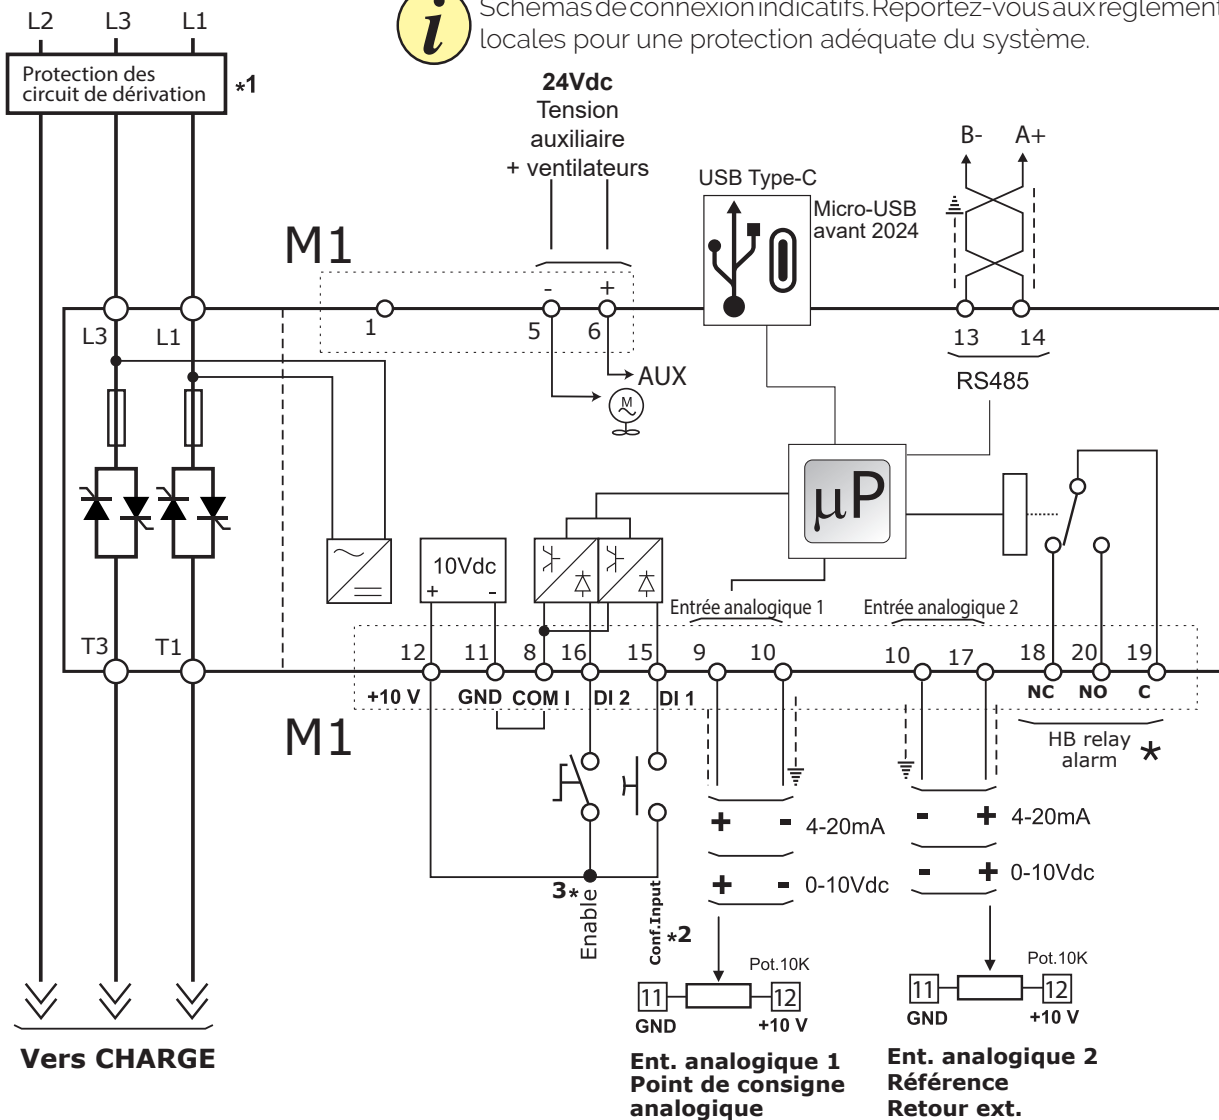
L2 L3 L1

Protection des circuit de dérivation *1

Schemas de connexion indicatifs. Reportez-vous aux réglement locales pour une protection adéquate du système.

24Vdc
Tension auxiliaire + ventilateurs

USB Type-C

Micro-USB avant 2024

B- A+

M1

1 5 6
- +

13 14

RS485

L3 L1

AUX

M

µP

10Vdc
+ -

Entrée analogique 1

Entrée analogique 2

T3 T1

12 11 8 16 15 9 10 10 17 18 20 19

+10 V GND COM I DI 2 DI 1

NC NO C

M1

HB relay alarm *

+ - 4-20mA

- + 4-20mA

+ - 0-10Vdc

- + 0-10Vdc

3*

Enable

Conf.Input

*2

Pot.10K

11 12
GND +10 V

Pot.10K

11 12
GND +10 V

Vers CHARGE

Ent. analogique 1
Point de consigne analogique

Ent. analogique 2
Référence
Retour ext.